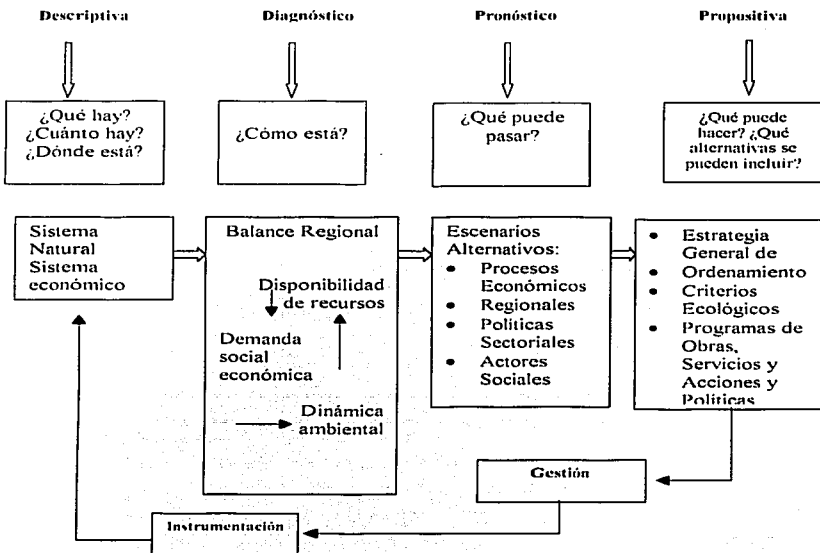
Descriptiva

Diagnóstico

Pronóstico

Propositiva

¿Qué hay?
¿Cuánto hay?
¿Dónde está?

¿Cómo está?

¿Qué puede pasar?

¿Qué puede hacer? ¿Qué alternativas se pueden incluir?

Sistema Natural
Sistema económico

Balance Regional

Disponibilidad de recursos

Demanda social económica

Dinámica ambiental

Escenarios Alternativos:
• Procesos Económicos
• Regionales
• Políticas Sectoriales
• Actores Sociales

• Estrategia General de Ordenamiento
• Criterios Ecológicos
• Programas de Obras, Servicios y Acciones y Políticas

Gestión

Instrumentación